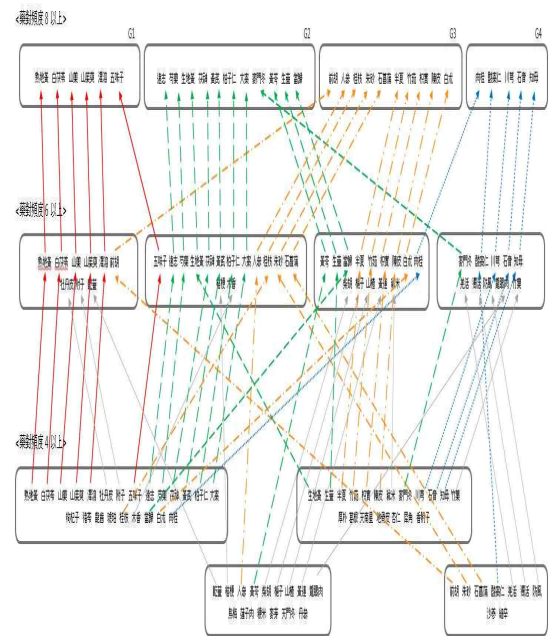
<藥對頻度 8 以上>

G1

熟地黃 白茯苓 山藥 山茱萸 澤瀉 五味子

G2

遠志 茯神 生地黃 酸棗仁 麥門冬 當歸 柏子仁 木香

G3

前胡 人參 桔梗 陳皮 石菖蒲 半夏 竹茹 枳實 陳皮 白朮

G4

甘草 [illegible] 川芎 石膏 知母

<藥對頻度 6 以上>

熟地黃 白茯苓 山藥 山茱萸 澤瀉 前胡 牡丹皮 附子 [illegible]

五味子 遠志 茯神 生地黃 酸棗仁 麥門冬 當歸 柏子仁 木香 人參 桔梗 前胡 石菖蒲 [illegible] 竹茹

黃芩 生薑 當歸 半夏 竹茹 枳實 陳皮 白朮 甘草 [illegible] 枳殼 山梔 黃連 紫蘇

麥門冬 酸棗仁 川芎 石膏 知母 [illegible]

<藥對頻度 4 以上>

熟地黃 白茯苓 山藥 山茱萸 澤瀉 牡丹皮 附子 五味子 遠志 茯神 酸棗仁 麥門冬 當歸 柏子仁 木香 枸杞子 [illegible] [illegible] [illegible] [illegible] 白朮 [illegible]

生地黃 生薑 半夏 竹茹 枳實 陳皮 紫蘇 麥門冬 川芎 石膏 知母 竹葉 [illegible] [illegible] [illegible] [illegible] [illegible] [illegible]

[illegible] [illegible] 人參 黃芩 桔梗 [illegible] 山梔 黃連 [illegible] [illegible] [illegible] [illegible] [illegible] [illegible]

前胡 紫蘇 石菖蒲 酸棗仁 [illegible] 黃芩 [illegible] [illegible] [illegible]